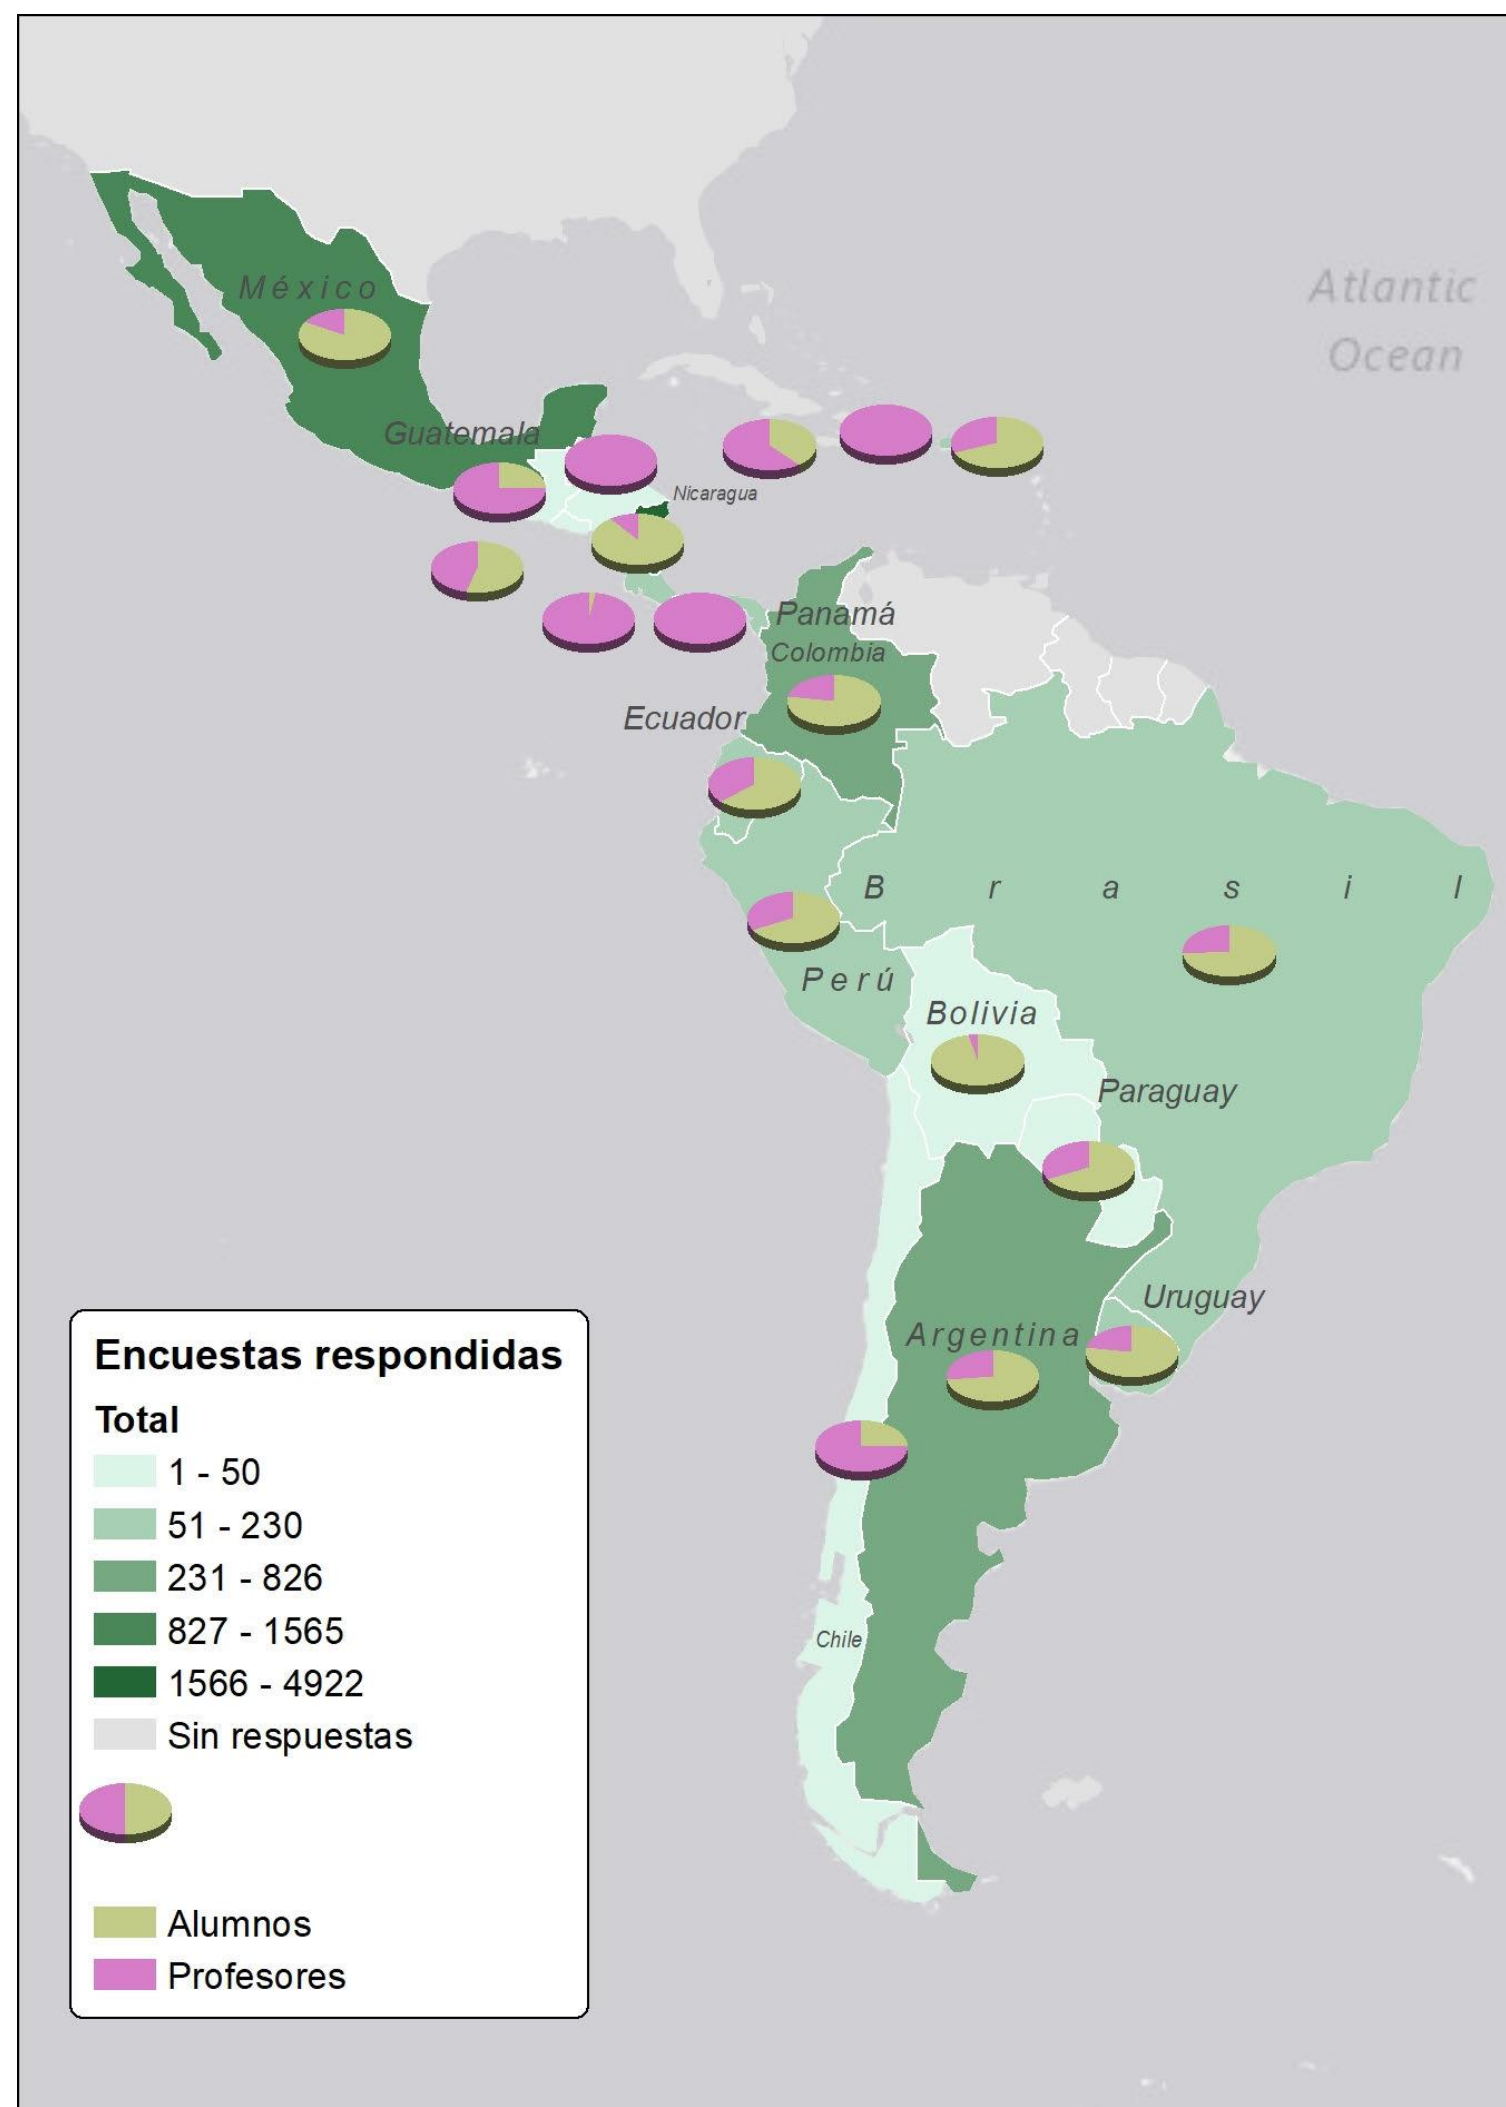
Atlantic Ocean

México

Guatemala

Nicaragua

Panamá

Colombia

Ecuador

B r a s i l

Perú

Bolivia

Paraguay

Uruguay

Argentina

Chile

Encuestas respondidas

Total

1 - 50

51 - 230

231 - 826

827 - 1565

1566 - 4922

Sin respuestas

Alumnos

Profesores